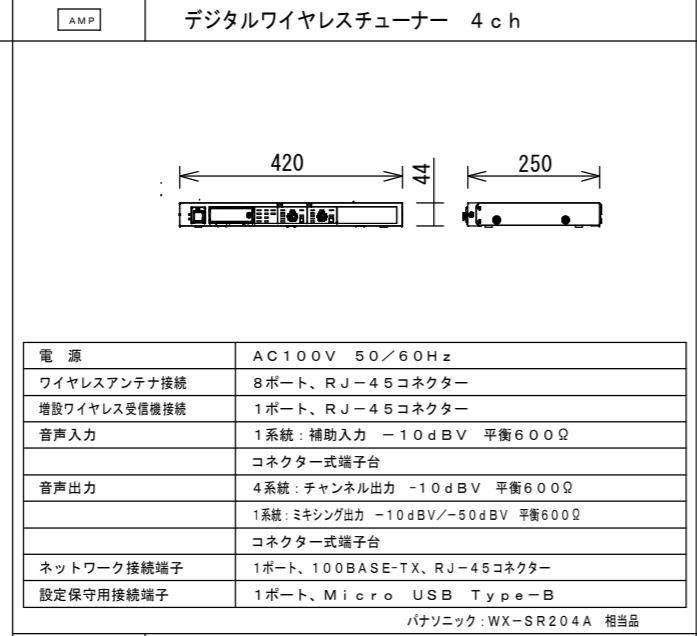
AMP

デジタルワイヤレスチューナー　４ｃｈ

420

44

250

| 電　源 | ＡＣ１００Ｖ　５０／６０Ｈｚ |
|---|---|
| ワイヤレスアンテナ接続 | ８ポート、ＲＪ－４５コネクター |
| 増設ワイヤレス受信機接続 | １ポート、ＲＪ－４５コネクター |
| 音声入力 | １系統：補助入力　－１０ｄＢＶ　平衡６００Ω |
| | コネクター式端子台 |
| 音声出力 | ４系統：チャンネル出力　－１０ｄＢＶ　平衡６００Ω |
| | 1系統：ミキシング出力　－10dBV/－50dBV　平衡600Ω |
| | コネクター式端子台 |
| ネットワーク接続端子 | 1ポート、100BASE-TX、RJ－45コネクター |
| 設定保守用接続端子 | １ポート、Ｍｉｃｒｏ　ＵＳＢ　Ｔｙｐｅ－Ｂ |

パナソニック：WX－SR204A　相当品